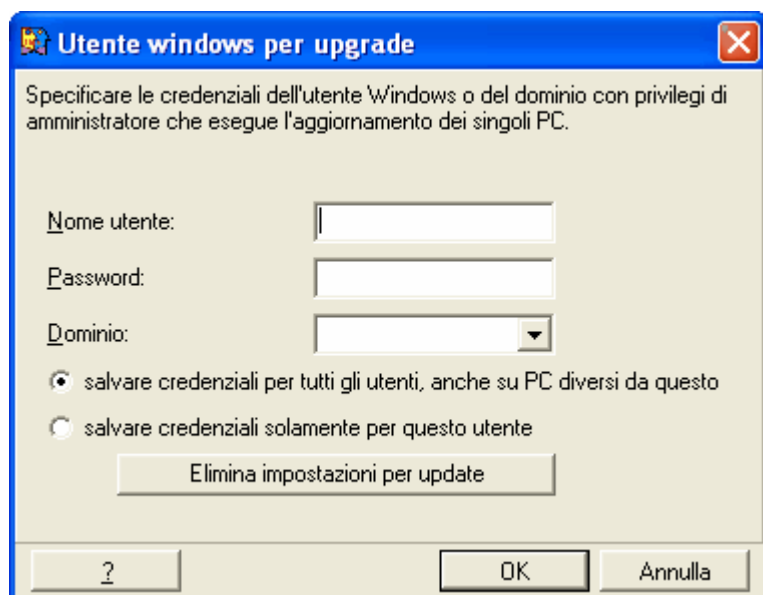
Utente windows per upgrade

Specificare le credenziali dell'utente Windows o del dominio con privilegi di amministratore che esegue l'aggiornamento dei singoli PC.

Nome utente:

Password:

Dominio:

salvare credenziali per tutti gli utenti, anche su PC diversi da questo

salvare credenziali solamente per questo utente

Elimina impostazioni per update

?

OK

Annulla